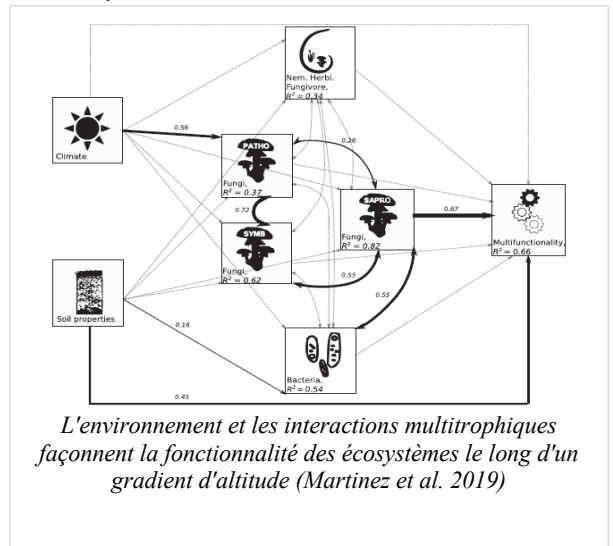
Nem. Herbi. Fungivore, $R^2 = 0.34$

Climate

0.56

PATHO

Fungi, $R^2 = 0.37$

0.26

SAPRO

Fungi, $R^2 = 0.82$

0.67

Multifunctionality, $R^2 = 0.66$

0.72

SYMB

Fungi, $R^2 = 0.62$

0.55

0.55

Soil properties

0.16

Bacteria, $R^2 = 0.54$

0.45

L'environnement et les interactions multitrophiques façonnent la fonctionnalité des écosystèmes le long d'un gradient d'altitude (Martinez et al. 2019)